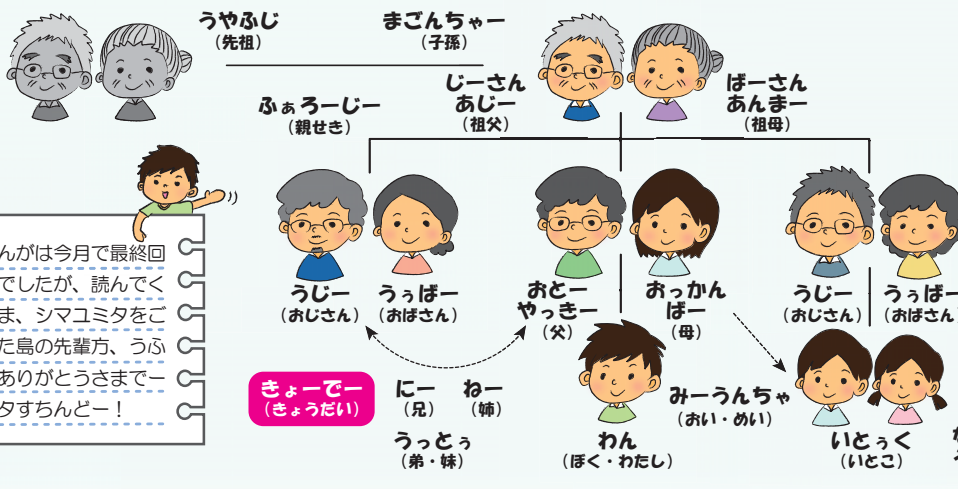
うやふじ
(先祖)

まごんちゃー
(子孫)

じーさん
あじー
(祖父)

ばーさん
あんまー
(祖母)

ふぁろーじー
(親せき)

んがは今月で最終回
でしたが、読んでく
ま、シマユミタをご
た島の先輩方、うふ
ありがとうさまでー
タすちんどー!

うじー
(おじさん)

うぅばー
(おばさん)

おとー
やっきー
(父)

おっかん
ばー
(母)

うじー
(おじさん)

うぅばー
(おばさん)

きょーでー
(きょうだい)

にー
(兄)

ねー
(姉)

うっとぅ
(弟・妹)

わん
(ぼく・わたし)

みーうんちゃ
(おい・めい)

いとぅく
(いとこ)